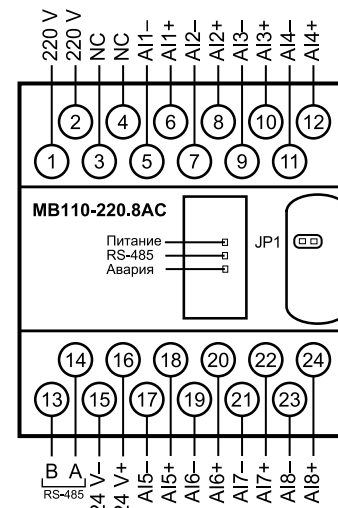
220 V
220 V
NC
NC
AI1–
AI1+
AI2–
AI2+
AI3–
AI3+
AI4–
AI4+

2
4
6
8
10
12
1
3
5
7
9
11

МВ110-220.8АС

Питание
RS-485
Авария

JP1

14
16
18
20
22
24
13
15
17
19
21
23

B
A
RS-485
24 V–
24 V+
AI5–
AI5+
AI6–
AI6+
AI7–
AI7+
AI8–
AI8+